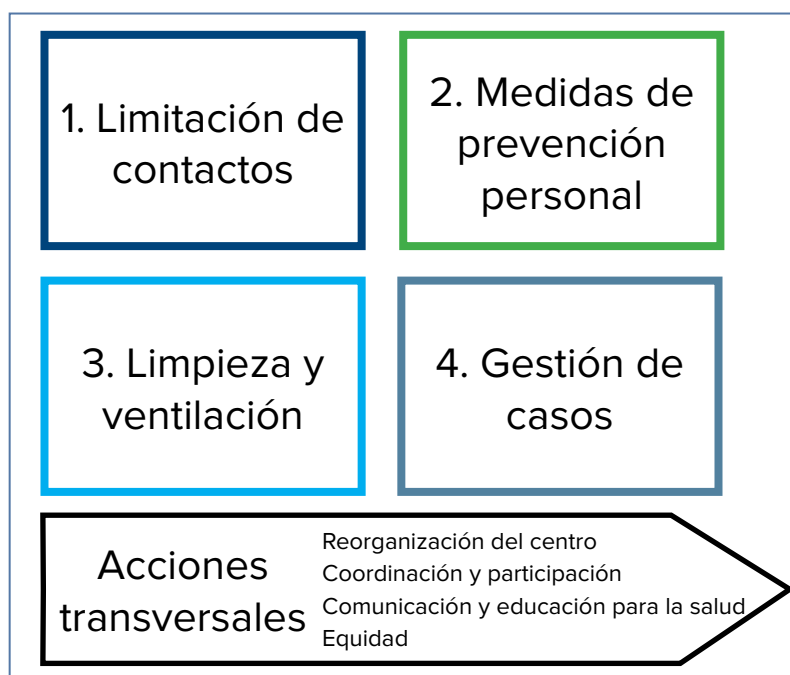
1. Limitación de contactos

2. Medidas de prevención personal

3. Limpieza y ventilación

4. Gestión de casos

Acciones transversales

Reorganización del centro
Coordinación y participación
Comunicación y educación para la salud
Equidad